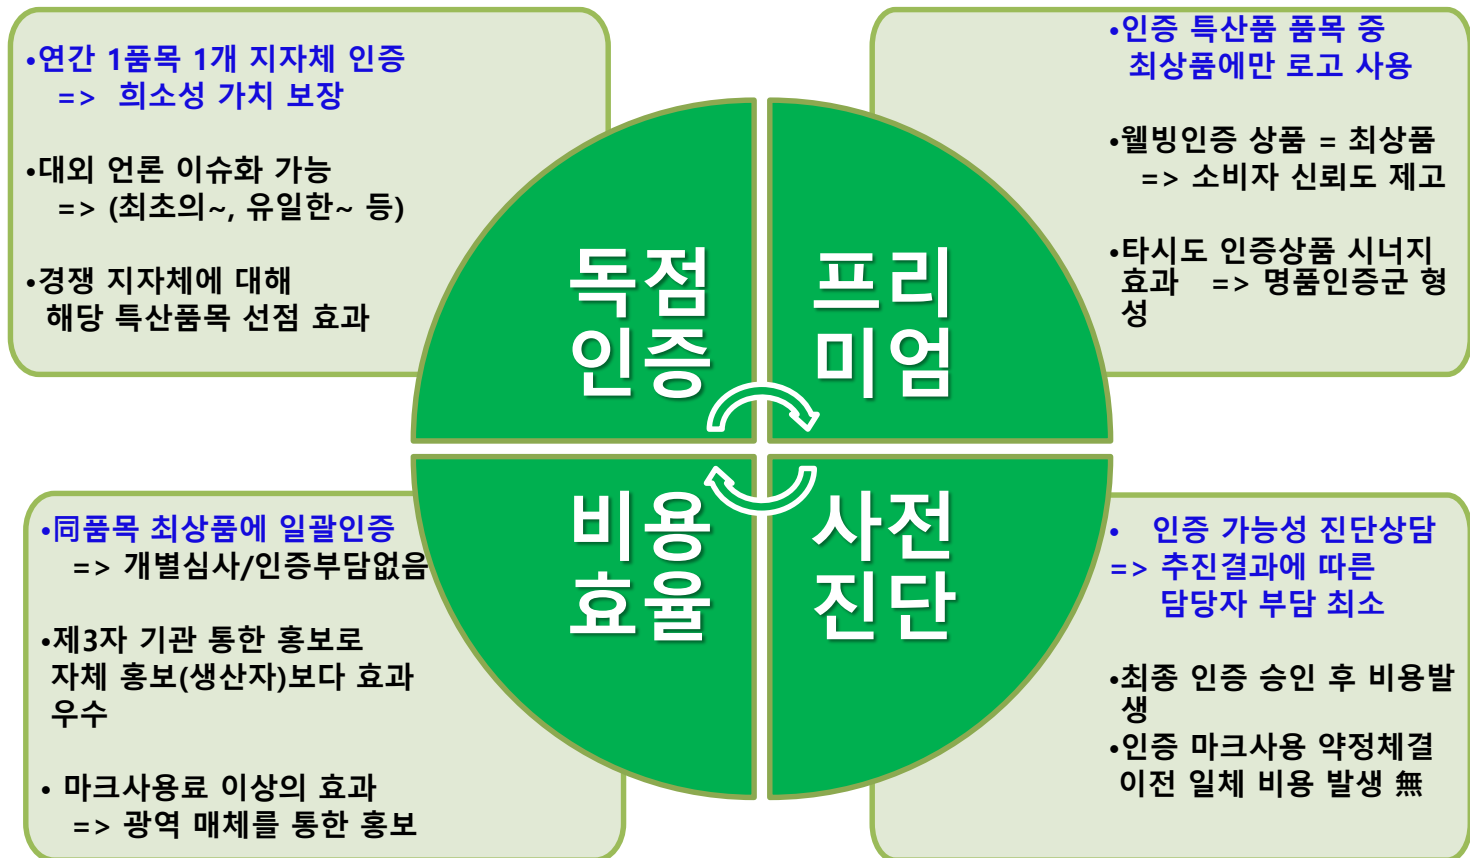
•연간 1품목 1개 지자체 인증
=> 희소성 가치 보장

•대외 언론 이슈화 가능
=> (최초의~, 유일한~ 등)

•경쟁 지자체에 대해
해당 특산품목 선점 효과

•인증 특산품 품목 중
최상품에만 로고 사용

•웰빙인증 상품 = 최상품
=> 소비자 신뢰도 제고

•타시도 인증상품 시너지 효과 => 명품인증군 형성

독점인증

프리미엄

비용효율

사전진단

•同품목 최상품에 일괄인증
=> 개별심사/인증부담없음

•제3자 기관 통한 홍보로
자체 홍보(생산자)보다 효과 우수

• 마크사용료 이상의 효과
=> 광역 매체를 통한 홍보

• 인증 가능성 진단상담
=> 추진결과에 따른
담당자 부담 최소

•최종 인증 승인 후 비용발생

•인증 마크사용 약정체결
이전 일체 비용 발생 無